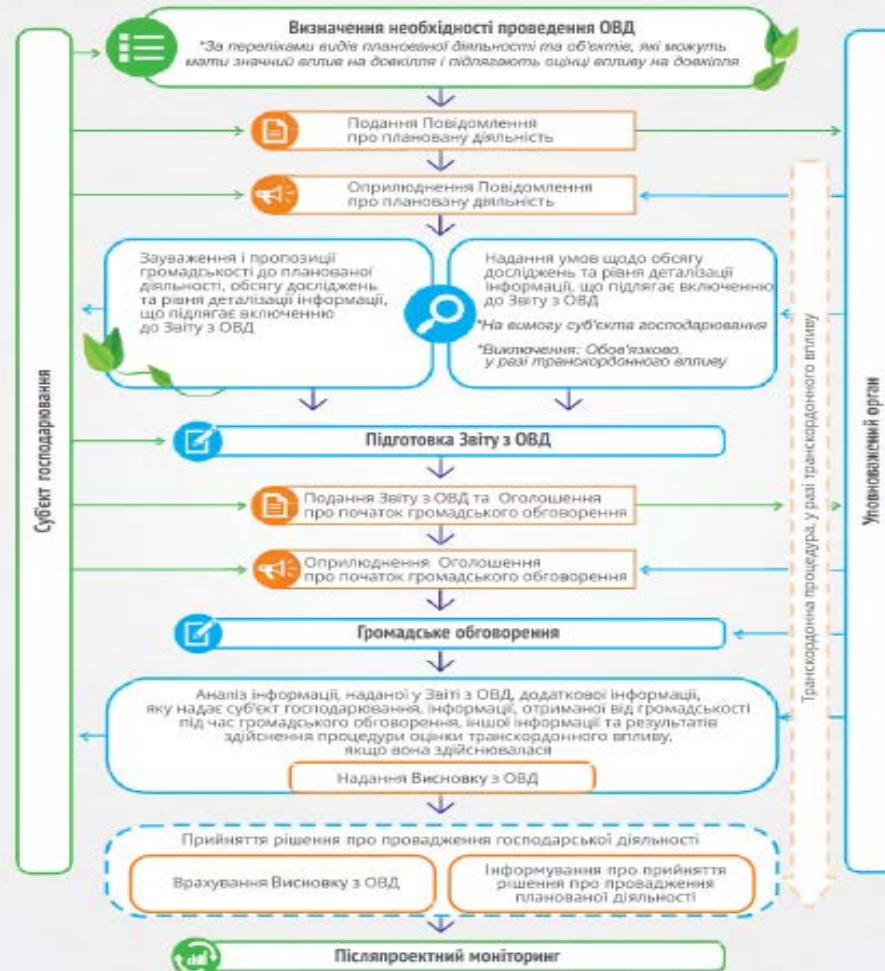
Визначення необхідності проведення ОВД
*За переліками видів планованої діяльності та об'єктів, які можуть мати значний вплив на довкілля і підлягають оцінці впливу на довкілля

Субєкт господарювання

Уповноважений орган

Подання Повідомлення про плановану діяльність

Оприлюднення Повідомлення про плановану діяльність

Зауваження і пропозиції громадськості до планованої діяльності, обсягу досліджень та рівня деталізації інформації, що підлягає включенню до Звіту з ОВД

Надання умов щодо обсягу досліджень та рівня деталізації інформації, що підлягає включенню до Звіту з ОВД

*На вимогу суб'єкта господарювання

*Виключення: Обов'язково, у разі транскордонного впливу

Транскордонна процедура, у разі транскордонного впливу

Підготовка Звіту з ОВД

Подання Звіту з ОВД та Оголошення про початок громадського обговорення

Оприлюднення Оголошення про початок громадського обговорення

Громадське обговорення

Аналіз інформації, наданої у Звіті з ОВД, додаткової інформації, яку надає суб'єкт господарювання, інформації, отриманої від громадськості під час громадського обговорення, іншої інформації та результатів здійснення процедури оцінки транскордонного впливу, якщо вона здійснювалася

Надання Висновку з ОВД

Прийняття рішення про провадження господарської діяльності

Врахування Висновку з ОВД

Інформування про прийняття рішення про провадження планованої діяльності

Післяпроектний моніторинг